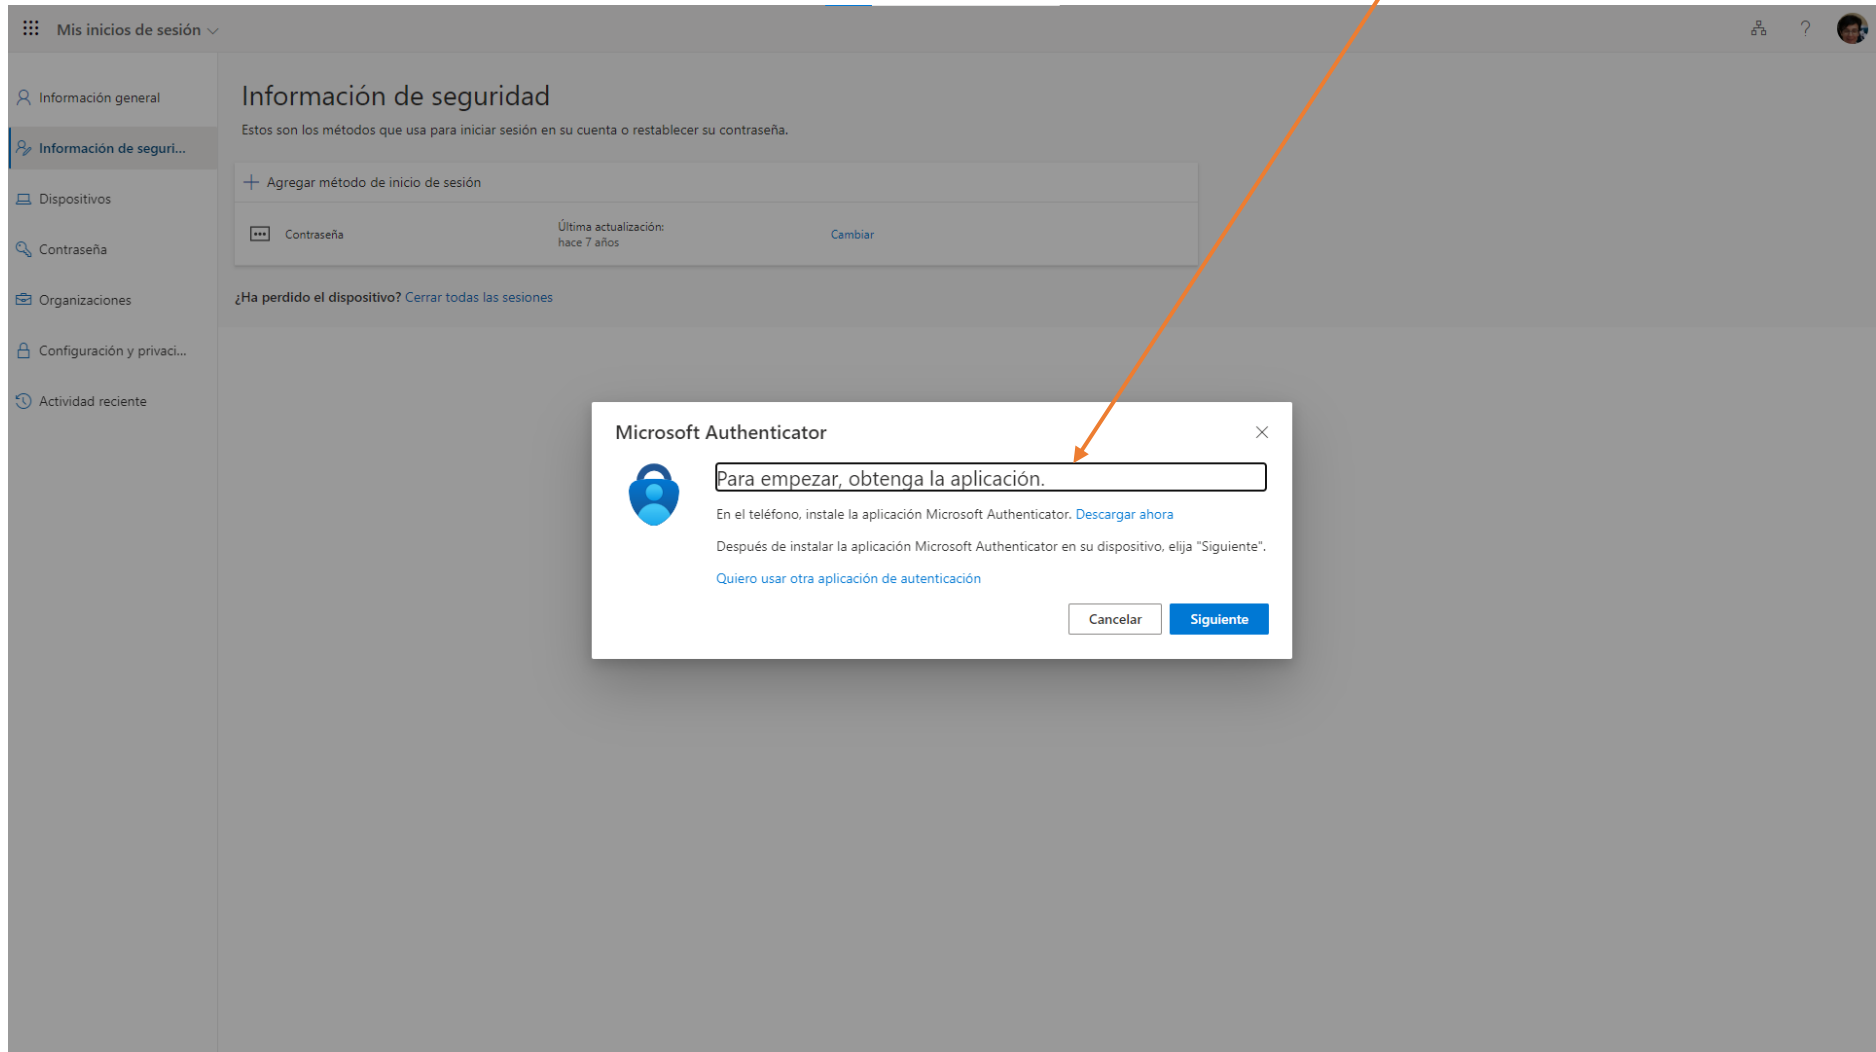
Mis inicios de sesión

Información general
Información de seguri...
Dispositivos
Contraseña
Organizaciones
Configuración y privaci...
Actividad reciente

Información de seguridad

Estos son los métodos que usa para iniciar sesión en su cuenta o restablecer su contraseña.

+ Agregar método de inicio de sesión

| Contraseña | Última actualización: hace 7 años | Cambiar |
|---|---|---|

¿Ha perdido el dispositivo? Cerrar todas las sesiones

Microsoft Authenticator

Para empezar, obtenga la aplicación.

En el teléfono, instale la aplicación Microsoft Authenticator. Descargar ahora

Después de instalar la aplicación Microsoft Authenticator en su dispositivo, elija "Siguiente".

Quiero usar otra aplicación de autenticación

Cancelar
Siguiente